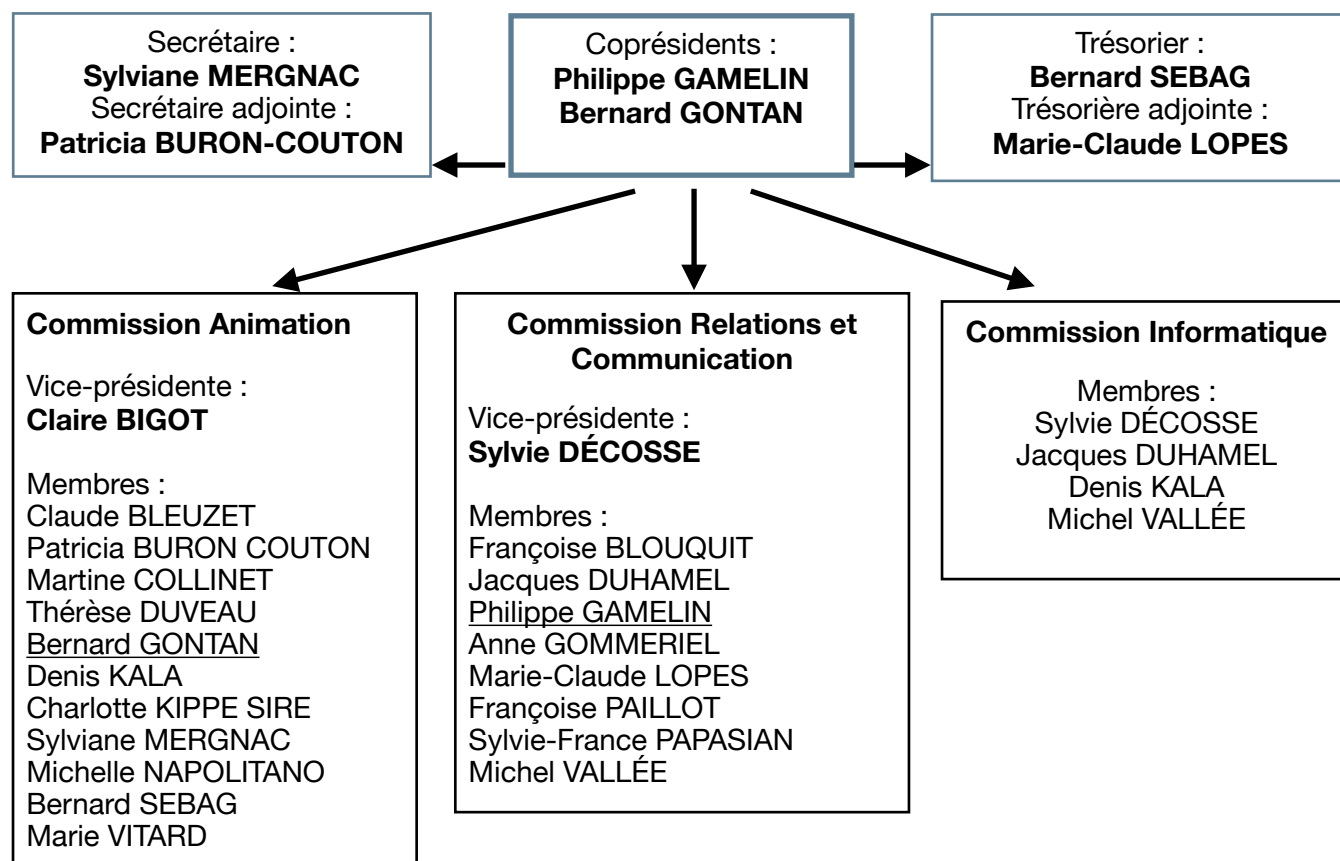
Secrétaire :
**Sylviane MERGNAC**
Secrétaire adjointe :
**Patricia BURON-COUTON**

Coprésidents :
**Philippe GAMELIN**
**Bernard GONTAN**

Trésorier :
**Bernard SEBAG**
Trésorière adjointe :
**Marie-Claude LOPES**

**Commission Animation**

Vice-présidente :
**Claire BIGOT**

Membres :
Claude BLEUZET
Patricia BURON COUTON
Martine COLLINET
Thérèse DUVEAU
Bernard GONTAN
Denis KALA
Charlotte KIPPE SIRE
Sylviane MERGNAC
Michelle NAPOLITANO
Bernard SEBAG
Marie VITARD

**Commission Relations et Communication**

Vice-présidente :
**Sylvie DÉCOSSE**

Membres :
Françoise BLOUQUIT
Jacques DUHAMEL
Philippe GAMELIN
Anne GOMMERIEL
Marie-Claude LOPES
Françoise PAILLOT
Sylvie-France PAPASIAN
Michel VALLÉE

**Commission Informatique**

Membres :
Sylvie DÉCOSSE
Jacques DUHAMEL
Denis KALA
Michel VALLÉE